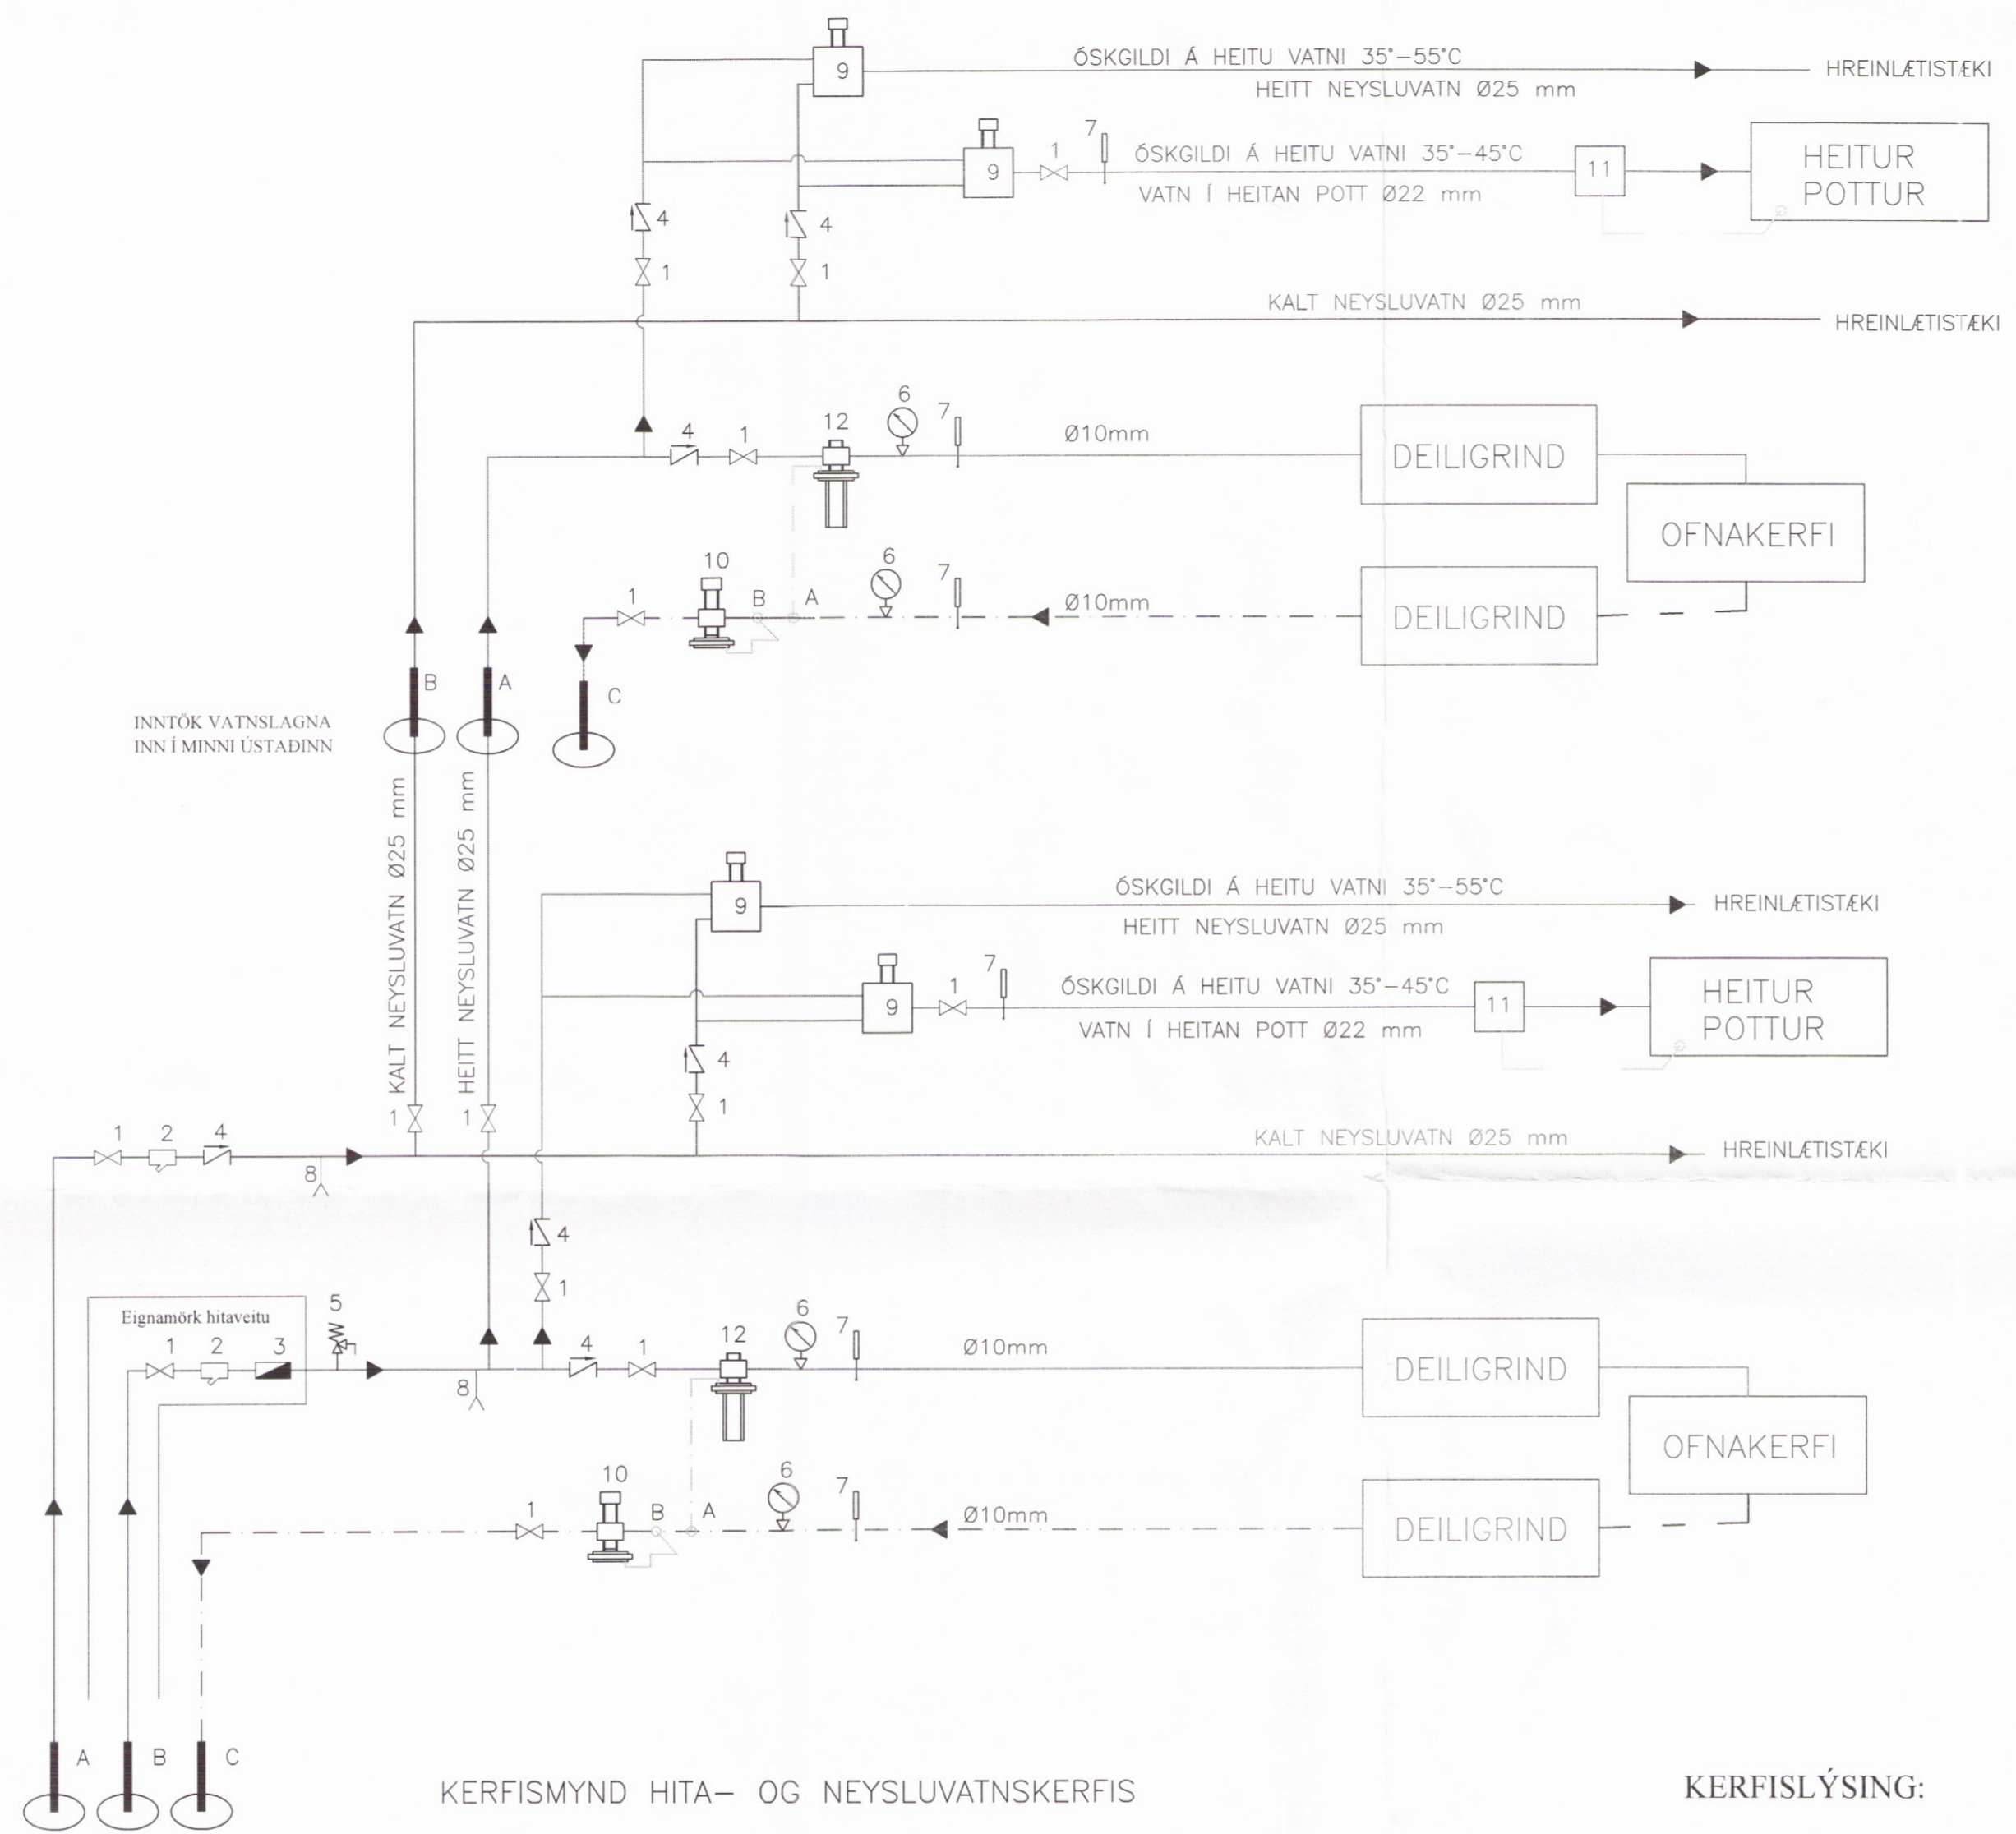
9
ÓSKGILDI Á HEITU VATNI 35°–55°C
HEITT NEYSLUVATN Ø25 mm
HREINLÆTISTÆKI

9
1
7
ÓSKGILDI Á HEITU VATNI 35°–45°C
VATN Í HEITAN POTT Ø22 mm
11
HEITUR POTTUR

4
4
1
1

KALT NEYSLUVATN Ø25 mm
HREINLÆTISTÆKI

4
1
12
6
7
Ø10mm
DEILIGRIND
OFNAKERFI

10
1
B
A
6
7
Ø10mm
DEILIGRIND

B
A
C

INNTÖK VATNSLAGNA
INN Í MINNI ÚSTAÐINN

KALT NEYSLUVATN Ø25 mm
HEITT NEYSLUVATN Ø25 mm

9
ÓSKGILDI Á HEITU VATNI 35°–55°C
HEITT NEYSLUVATN Ø25 mm
HREINLÆTISTÆKI

9
1
7
ÓSKGILDI Á HEITU VATNI 35°–45°C
VATN Í HEITAN POTT Ø22 mm
11
HEITUR POTTUR

4
1

1
2
4
8
1
1
KALT NEYSLUVATN Ø25 mm
HREINLÆTISTÆKI

4
1

Eignamörk hitaveitu
1
2
3
5
8
4
1
12
6
7
Ø10mm
DEILIGRIND
OFNAKERFI

10
1
B
A
6
7
Ø10mm
DEILIGRIND

A
B
C

KERFISMYND HITA– OG NEYSLUVATNSKERFIS

KERFISLÝSING: